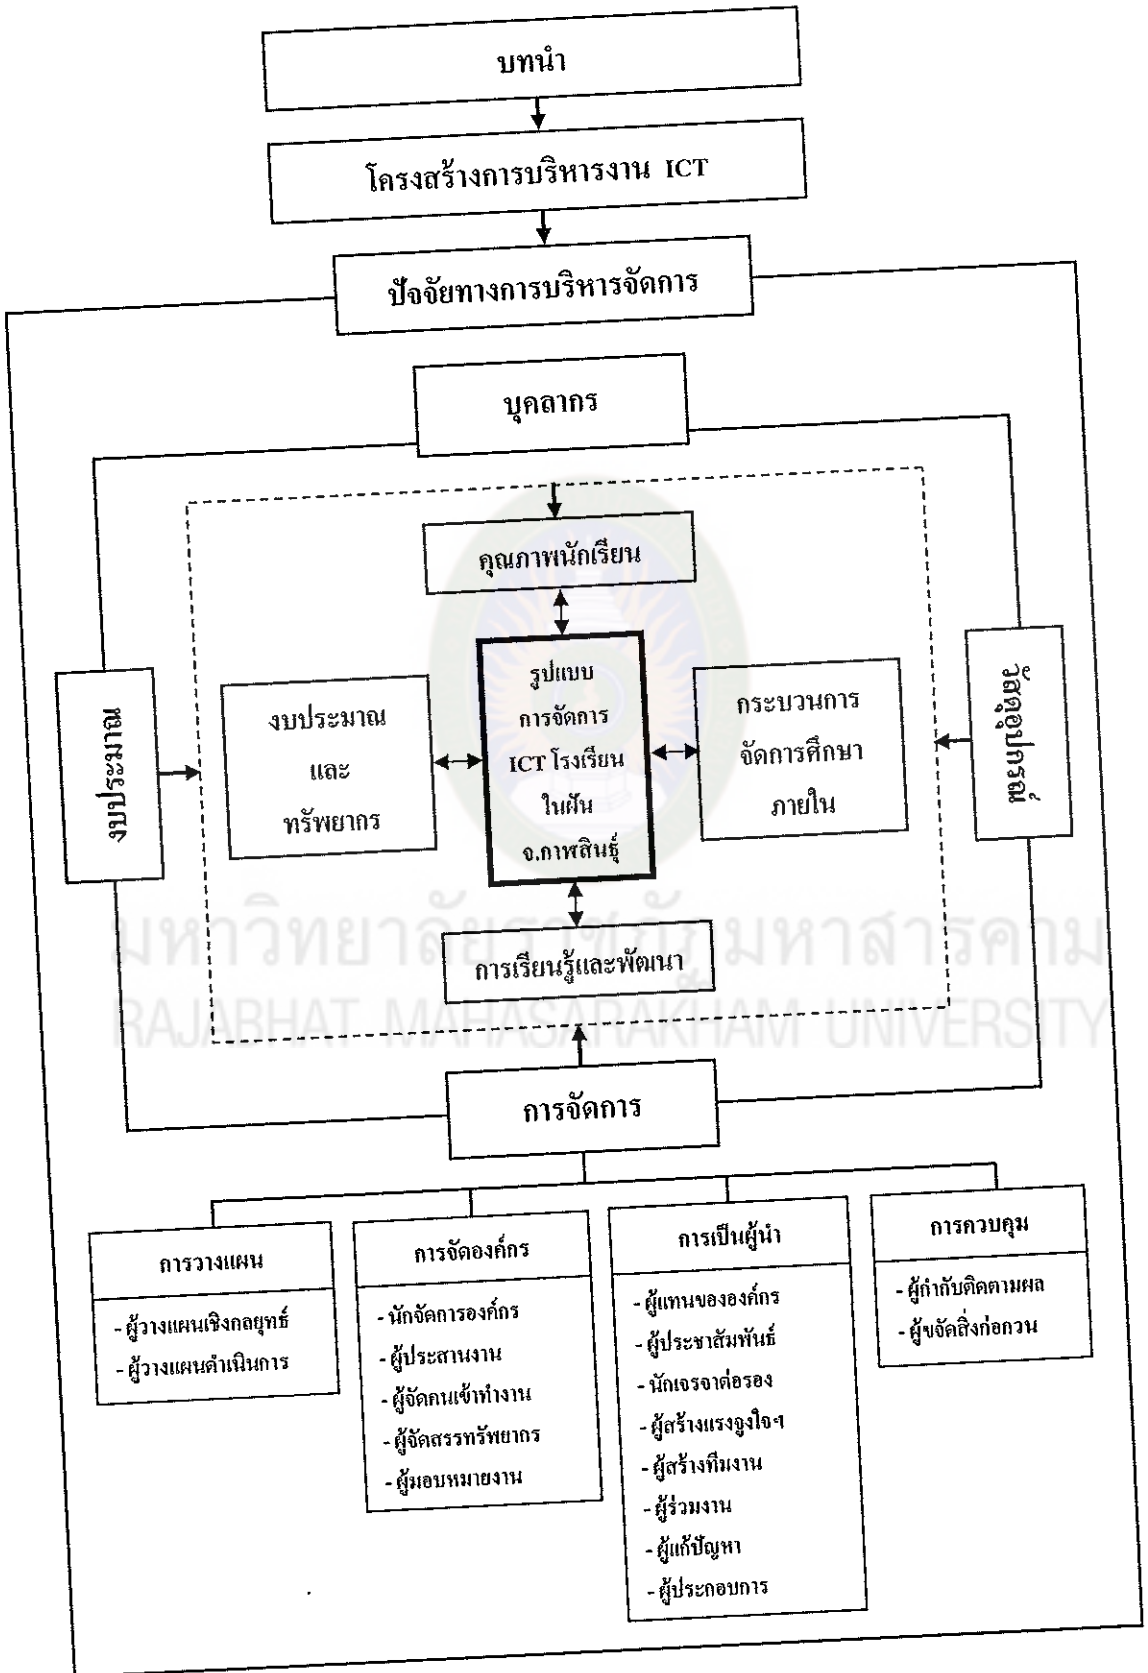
บทนำ

โครงสร้างการบริหารงาน ICT

ปัจจัยทางการบริหารจัดการ

บุคลากร

คุณภาพนักเรียน

งบประมาณ

งบประมาณ และ ทรัพยากร

รูปแบบ การจัดการ ICT โรงเรียน ในฝัน จ.กาฬสินธุ์

กระบวนการ จัดการศึกษา ภายใน

วัสดุอุปกรณ์

การเรียนรู้และพัฒนา

มหาวิทยาลัยราชภัฏมหาสารคาม
RAJABHAT MAHASARAKHAM UNIVERSITY

การจัดการ

การวางแผน
- ผู้วางแผนเชิงกลยุทธ์
- ผู้วางแผนดำเนินการ

การจัดองค์กร
- นักจัดการองค์กร
- ผู้ประสานงาน
- ผู้จัดคนเข้าทำงาน
- ผู้จัดสรรทรัพยากร
- ผู้มอบหมายงาน

การเป็นผู้นำ
- ผู้แทนขององค์กร
- ผู้ประชาสัมพันธ์
- นักเจรจาต่อรอง
- ผู้สร้างแรงจูงใจฯ
- ผู้สร้างทีมงาน
- ผู้ร่วมงาน
- ผู้แก้ปัญหา
- ผู้ประกอบการ

การควบคุม
- ผู้กำกับติดตามผล
- ผู้ขจัดสิ่งก่อกวน